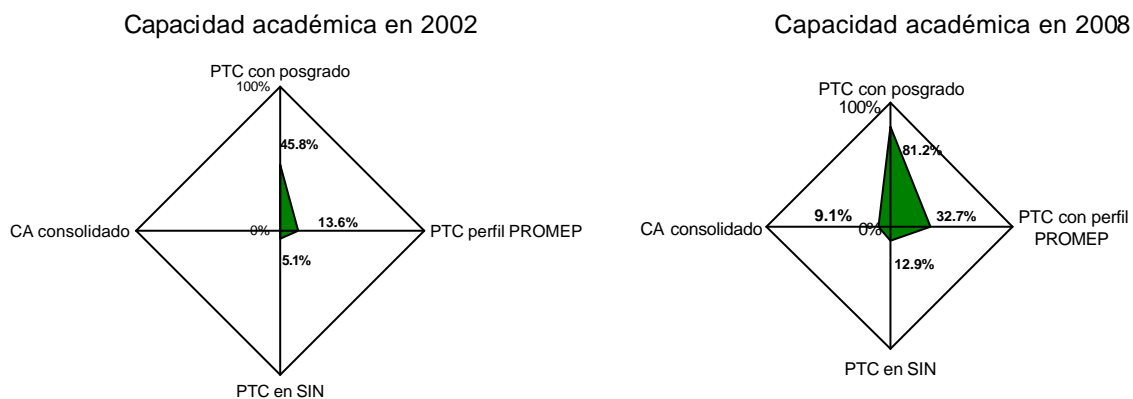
Capacidad académica en 2002

PTC con posgrado
100%
45.8%
CA consolidado
0%
13.6%
PTC perfil PROMEP
5.1%
PTC en SIN

Capacidad académica en 2008

PTC con posgrado
100%
81.2%
CA consolidado
9.1%
0%
32.7%
PTC con perfil PROMEP
12.9%
PTC en SIN